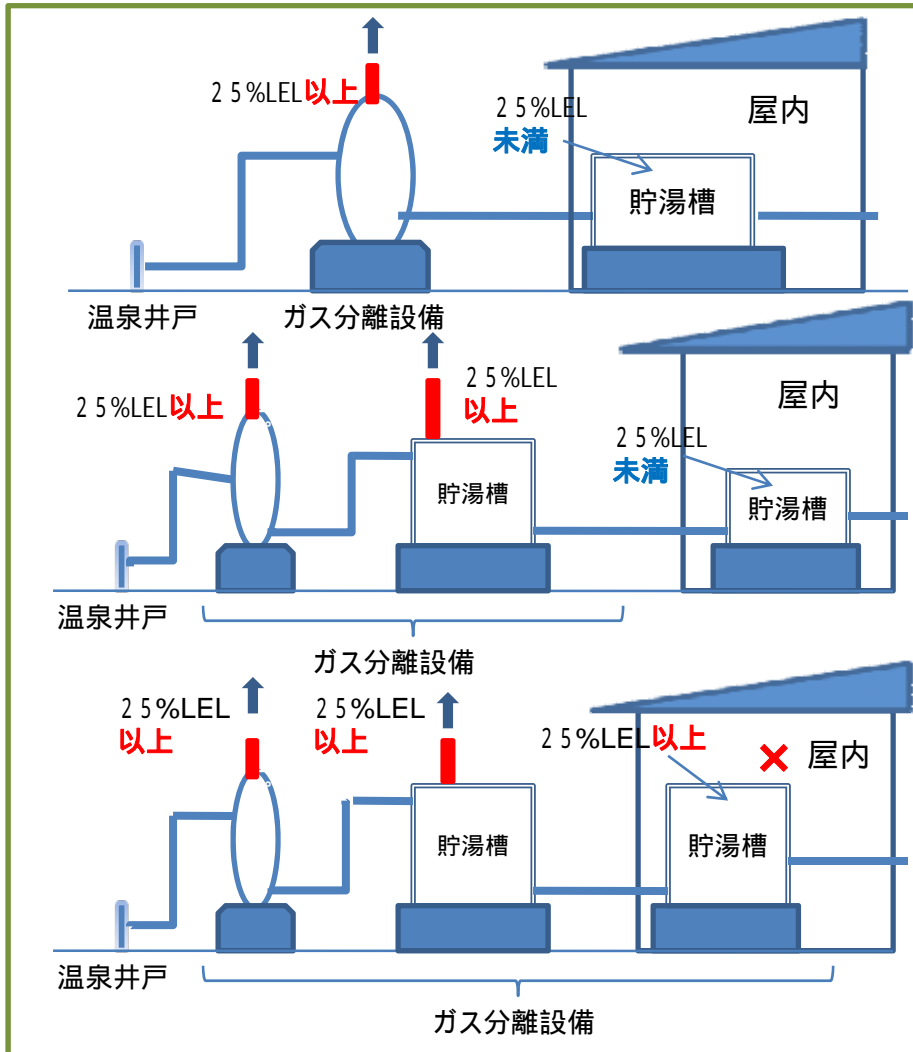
25%LEL以上

25%LEL
未満

屋内

貯湯槽

温泉井戸

ガス分離設備

25%LEL以上

25%LEL
以上

屋内

25%LEL
未満

貯湯槽

貯湯槽

温泉井戸

ガス分離設備

25%LEL
以上

25%LEL
以上

25%LEL以上

×屋内

貯湯槽

貯湯槽

温泉井戸

ガス分離設備